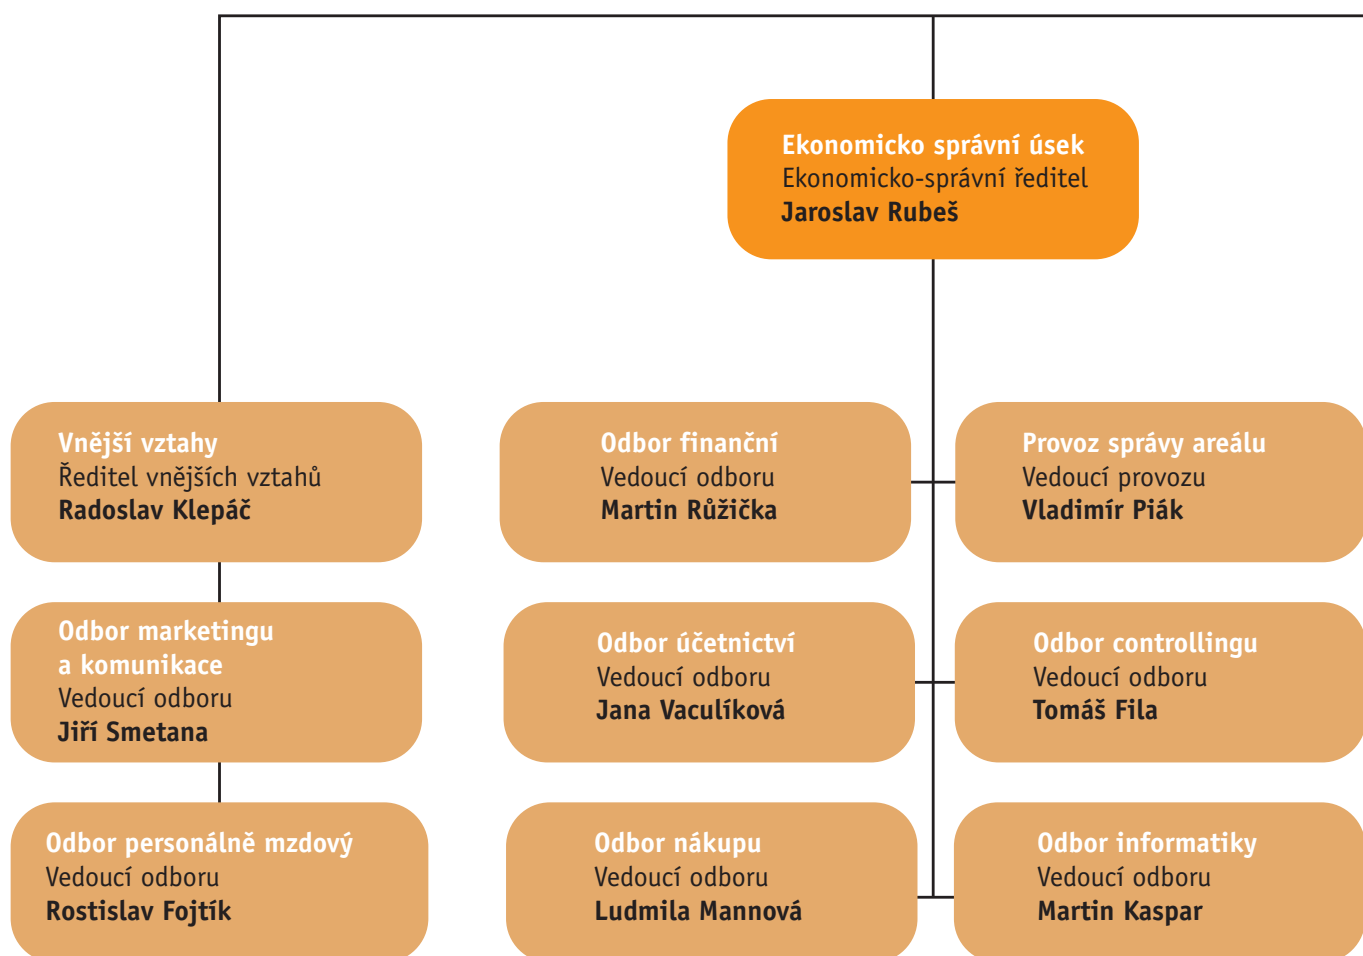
Ekonomicko správní úsek
Ekonomicko-správní ředitel
Jaroslav Rubeš

Vnější vztahy
Ředitel vnějších vztahů
Radoslav Klepáč

Odbor finanční
Vedoucí odboru
Martin Růžička

Provoz správy areálu
Vedoucí provozu
Vladimír Piák

Odbor marketingu a komunikace
Vedoucí odboru
Jiří Smetana

Odbor účetnictví
Vedoucí odboru
Jana Vaculíková

Odbor controllingu
Vedoucí odboru
Tomáš Fila

Odbor personálně mzdový
Vedoucí odboru
Rostislav Fojtík

Odbor nákupu
Vedoucí odboru
Ludmila Mannová

Odbor informatiky
Vedoucí odboru
Martin Kaspar